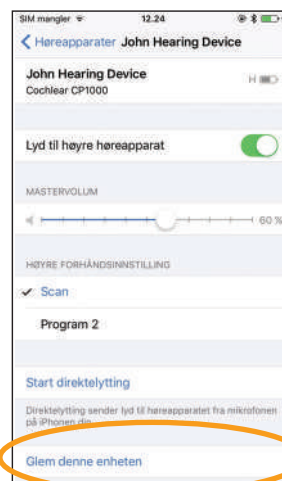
SIM mangler
12.24

Høreapparater John Hearing Device

John Hearing Device
Cochlear CP1000
H

Lyd til høyre høreapparat

MASTERVOLUM

60 %

HØYRE FORHÅNDSINNSTILLING

Scan

Program 2

Start direktelytting

Direktelytting sender lyd til høreapparatet fra mikrofonen på iPhonen din.

Glem denne enheten